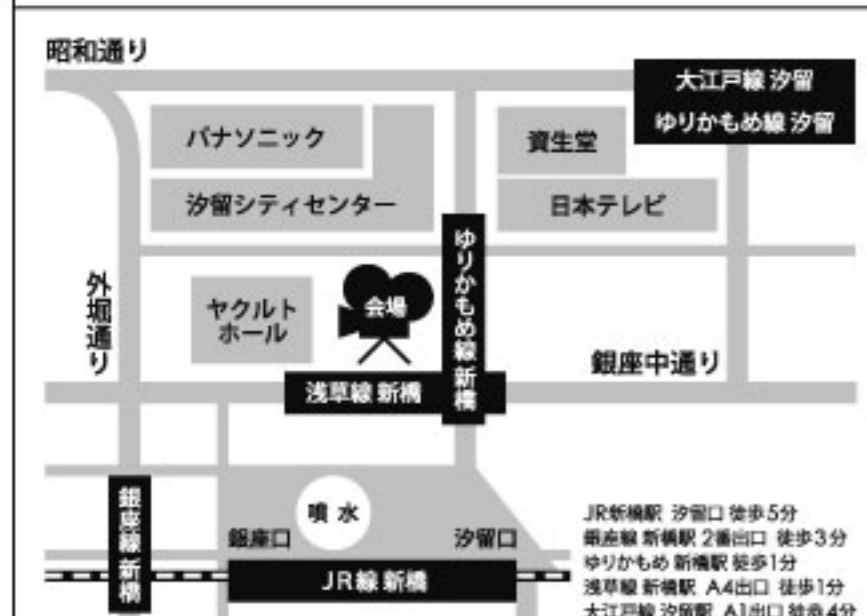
昭和通り

大江戸線 汐留
ゆりかもめ線 汐留

パナソニック

資生堂

汐留シティセンター

日本テレビ

ゆりかもめ線 新橋

外堀通り

ヤクルトホール

会場

銀座中通り

浅草線 新橋

銀座線 新橋

噴水

銀座口

汐留口

JR線 新橋

JR新橋駅 汐留口 徒歩5分
銀座線 新橋駅 2番出口 徒歩3分
ゆりかもめ 新橋駅 徒歩1分
浅草線 新橋駅 A4出口 徒歩1分
大江戸線 汐留駅 A1出口 徒歩4分